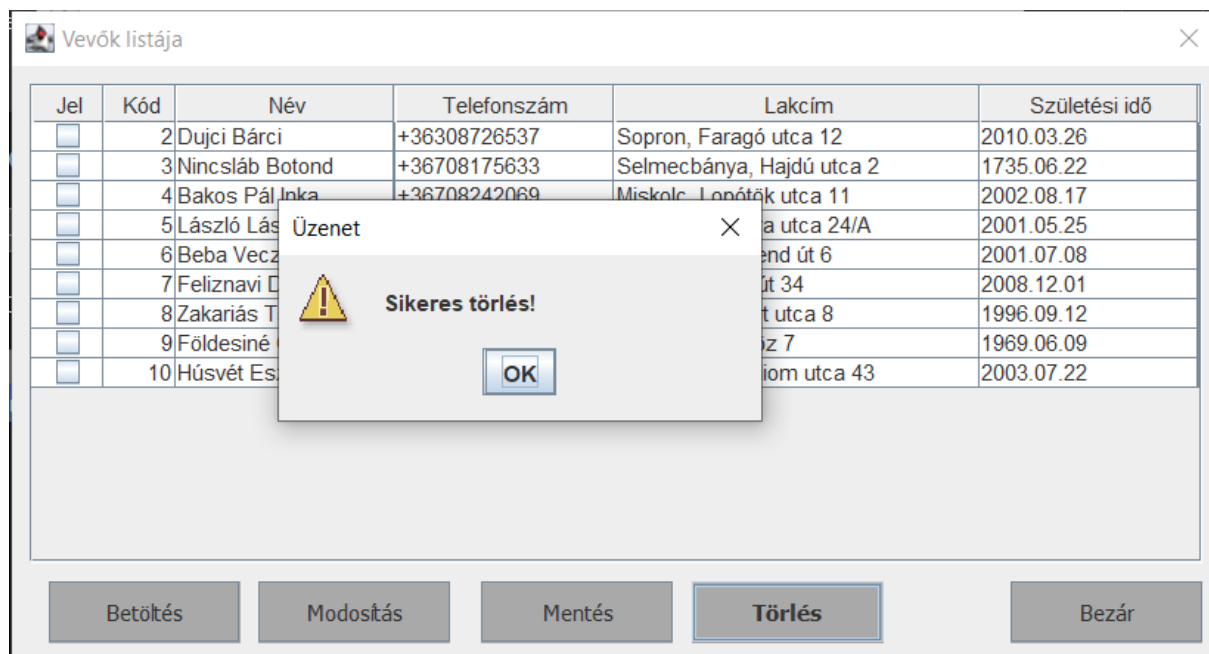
Vevők listája

| Jel | Kód | Név | Telefonszám | Lakcím | Születési idő |
|---|---|---|---|---|---|
| | 2 | Dujci Bárci | +36308726537 | Sopron, Faragó utca 12 | 2010.03.26 |
| | 3 | Nincsláb Botond | +36708175633 | Selmecbánya, Hajdú utca 2 | 1735.06.22 |
| | 4 | Bakos Pál Inka | +36708242069 | Miskolc, Lopótök utca 11 | 2002.08.17 |
| | 5 | László Lás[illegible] | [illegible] | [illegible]a utca 24/A | 2001.05.25 |
| | 6 | Beba Vecz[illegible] | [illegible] | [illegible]end út 6 | 2001.07.08 |
| | 7 | Feliznavi D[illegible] | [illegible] | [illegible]út 34 | 2008.12.01 |
| | 8 | Zakariás T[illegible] | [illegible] | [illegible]t utca 8 | 1996.09.12 |
| | 9 | Földesiné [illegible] | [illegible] | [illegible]z 7 | 1969.06.09 |
| | 10 | Húsvét Es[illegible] | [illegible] | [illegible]iom utca 43 | 2003.07.22 |

Üzenet

Sikeres törlés!

OK

Betöltés Modosítás Mentés Törlés Bezár